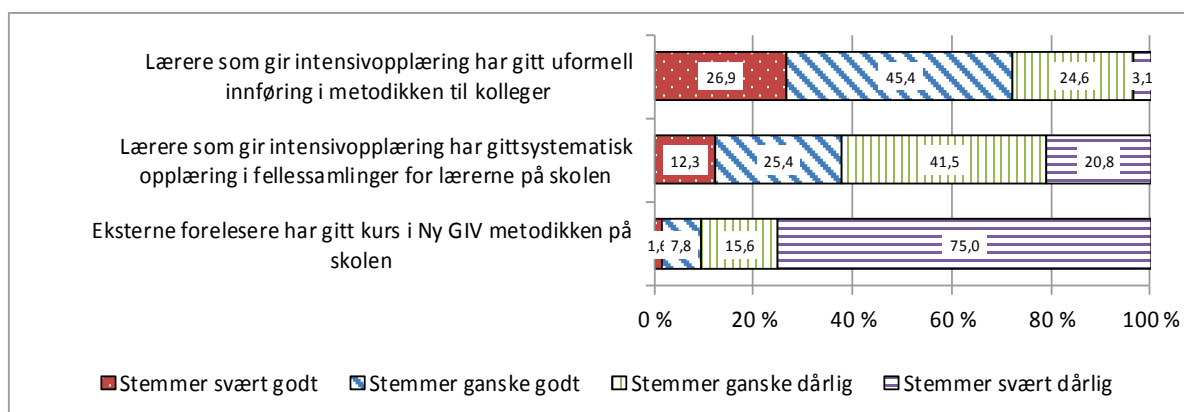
Lærere som gir intensivopplæring har gitt uformell innføring i metodikken til kolleger

26,9 | 45,4 | 24,6 | 3,1

Lærere som gir intensivopplæring har gittsystematisk opplæring i fellessamlinger for lærerne på skolen

12,3 | 25,4 | 41,5 | 20,8

Eksterne forelesere har gitt kurs i Ny GIV metodikken på skolen

1,6 | 7,8 | 15,6 | 75,0

0 % 20 % 40 % 60 % 80 % 100 %

Stemmer svært godt   Stemmer ganske godt   Stemmer ganske dårlig   Stemmer svært dårlig